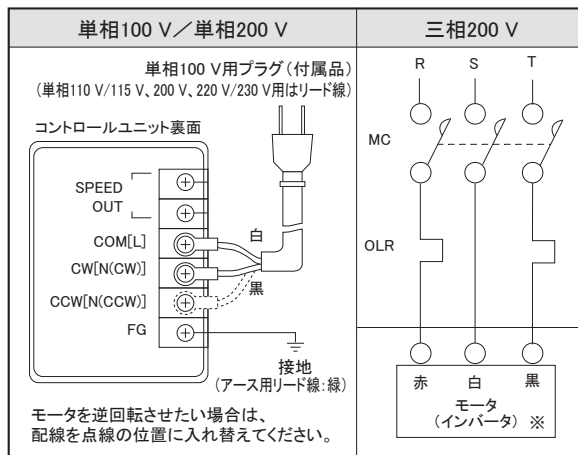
| 単相100 V／単相200 V | 三相200 V |
|---|---|

単相100 V用プラグ（付属品）
（単相110 V/115 V、200 V、220 V/230 V用はリード線）

コントロールユニット裏面

SPEED
OUT
COM[L]
CW[N(CW)]
CCW[N(CCW)]
FG

白
黒

接地
（アース用リード線：緑）

モータを逆回転させたい場合は、
配線を点線の位置に入れ替えてください。

R S T

MC

OLR

赤 白 黒

モータ
（インバータ） ※